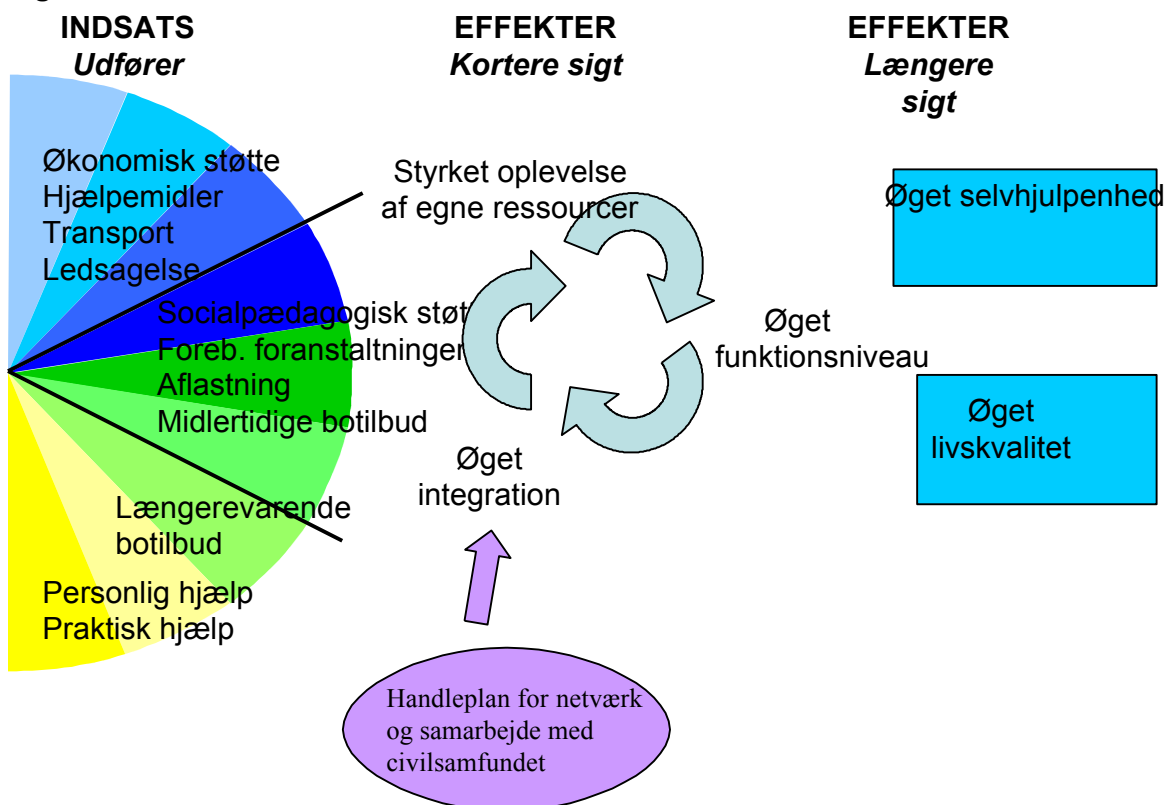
INDSATS
*Udfører*

EFFEKTER
*Kortere sigt*

EFFEKTER
*Længere sigt*

Økonomisk støtte
Hjælpemidler
Transport
Ledsagelse

Socialpædagogisk støt
Foreb. foranstaltninger
Aflastning
Midlertidige botilbud

Længerevarende botilbud

Personlig hjælp
Praktisk hjælp

Styrket oplevelse af egne ressourcer

Øget funktionsniveau

Øget integration

Øget selvhjulpenhed

Øget livskvalitet

Handleplan for netværk og samarbejde med civilsamfundet